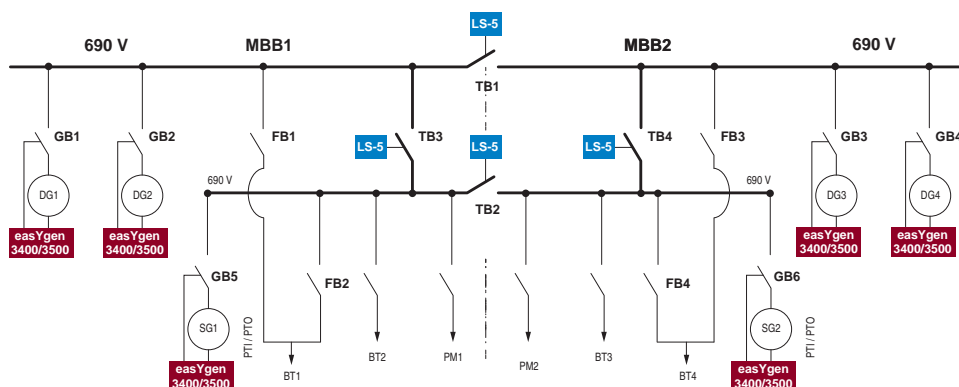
690 V
MBB1
LS-5
MBB2
690 V
TB1
GB1
GB2
FB1
LS-5
TB3
LS-5
LS-5
TB4
FB3
GB3
GB4
DG1
DG2
690 V
TB2
690 V
DG3
DG4
easYgen 3400/3500
easYgen 3400/3500
easYgen 3400/3500
easYgen 3400/3500
GB5
FB2
FB4
GB6
SG1
PTI / PTO
SG2
PTI / PTO
BT2
PM1
PM2
BT3
BT1
BT4
easYgen 3400/3500
easYgen 3400/3500